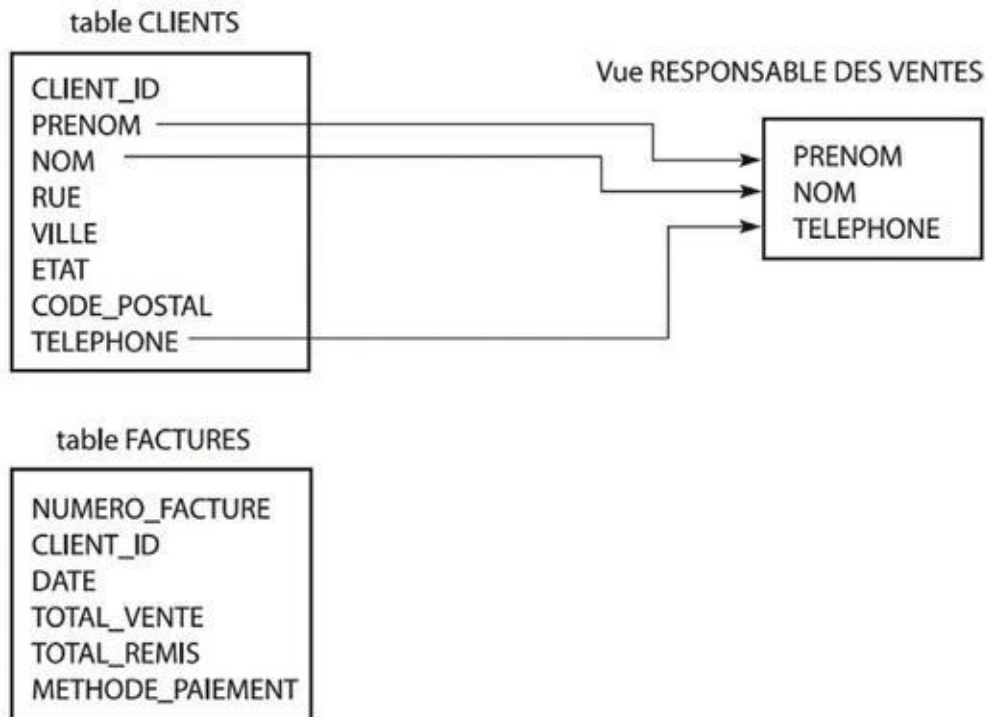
table CLIENTS

CLIENT_ID
PRENOM
NOM
RUE
VILLE
ETAT
CODE_POSTAL
TELEPHONE

Vue RESPONSABLE DES VENTES

PRENOM
NOM
TELEPHONE

table FACTURES

NUMERO_FACTURE
CLIENT_ID
DATE
TOTAL_VENTE
TOTAL_REMIS
METHODE_PAIEMENT